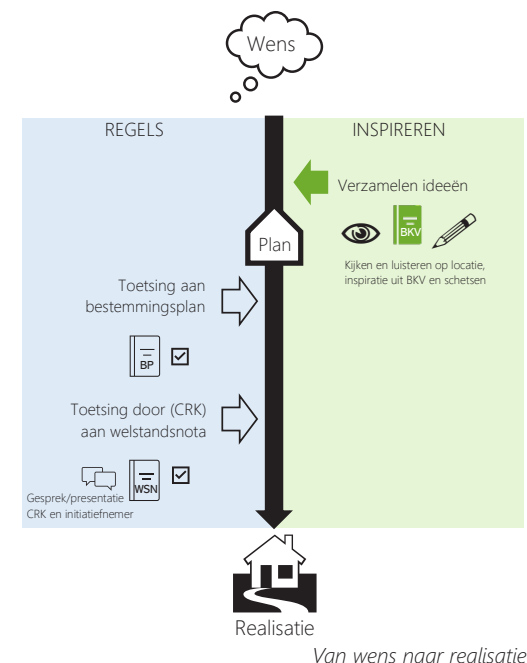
Wens

REGELS

INSPIREREN

Verzamelen ideeën

BKV

Plan

Kijken en luisteren op locatie, inspiratie uit BKV en schetsen

Toetsing aan bestemmingsplan

BP

Toetsing door (CRK) aan welstandsnota

WSN

Gesprek/presentatie CRK en initiatiefnemer

Realisatie

Van wens naar realisatie